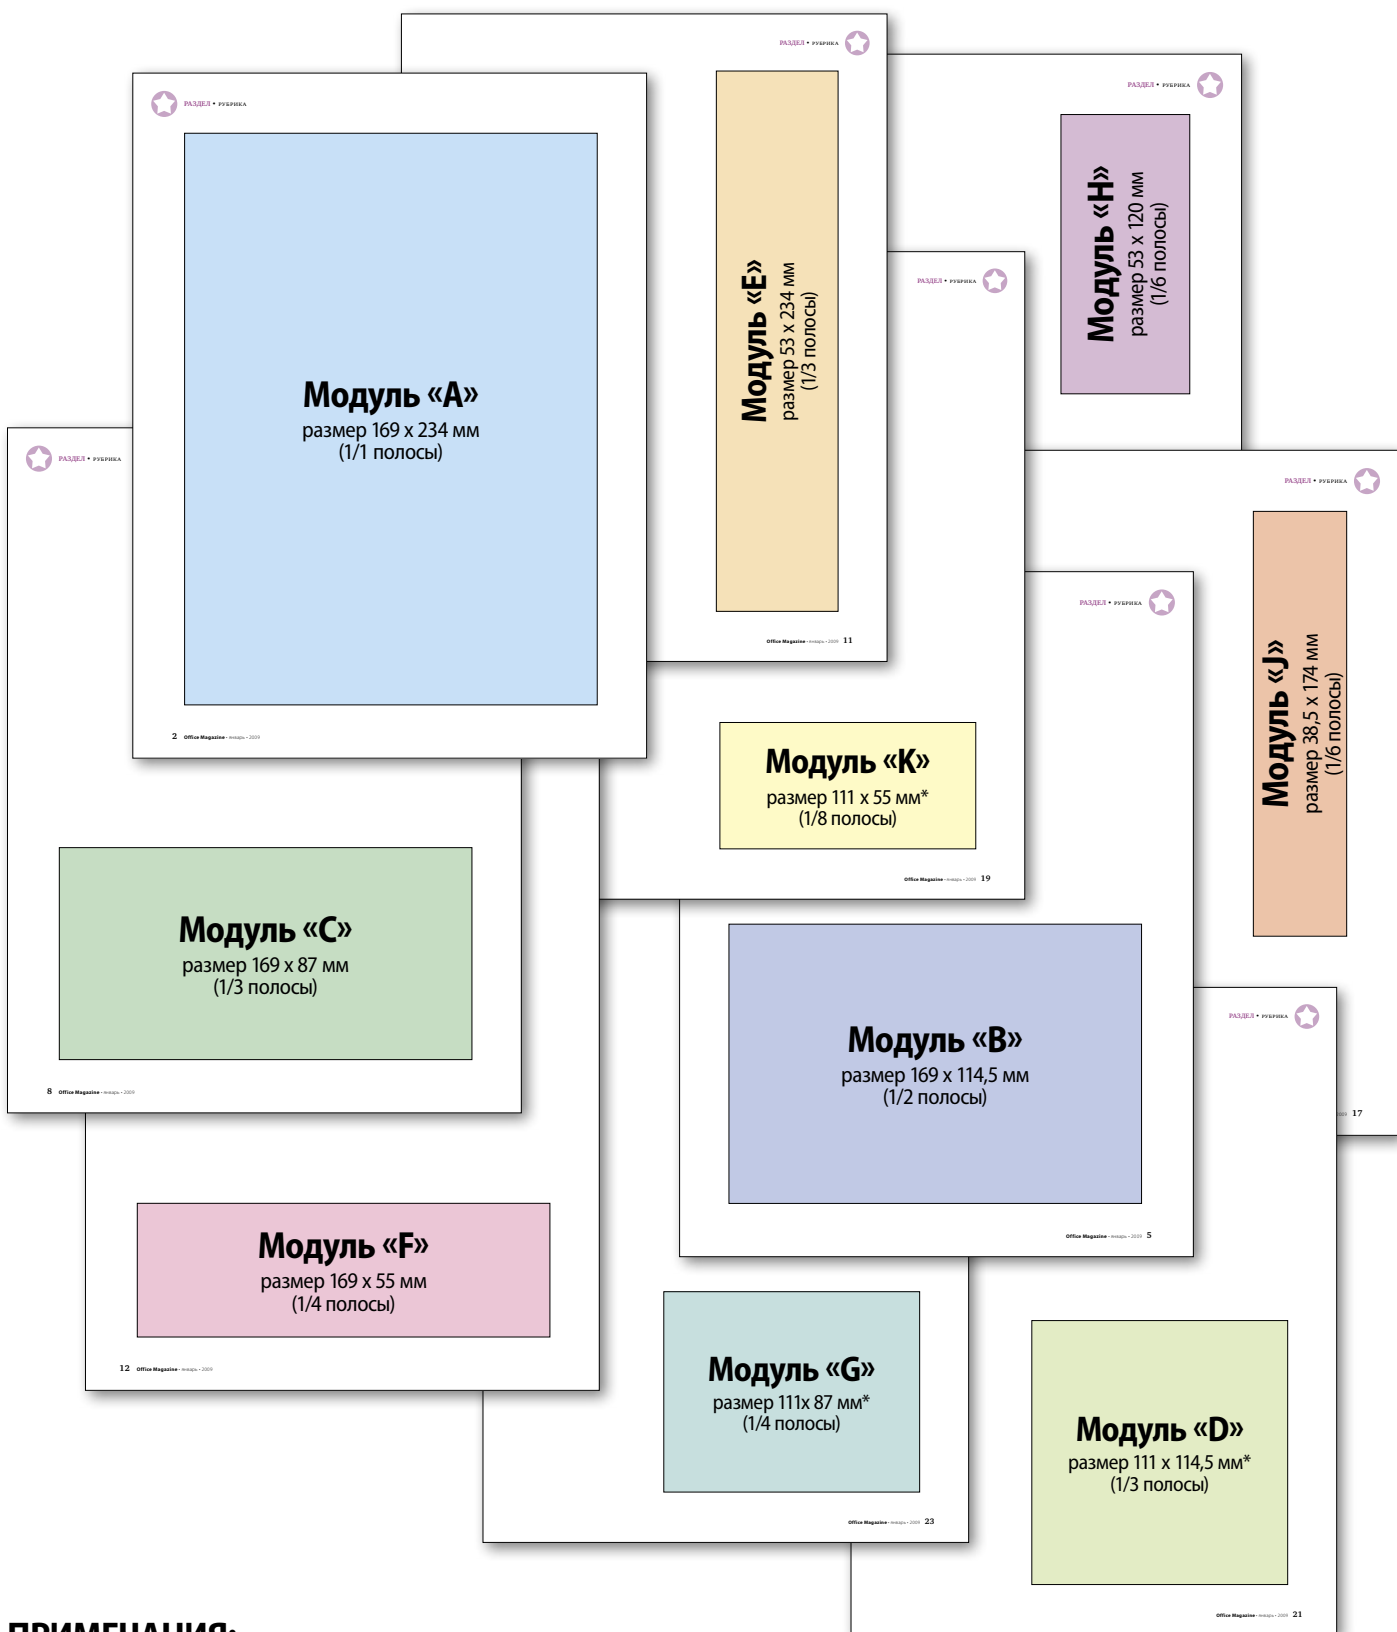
РАЗДЕЛ • РУБРИКА

Модуль «E»
размер 53 x 234 мм
(1/3 полосы)

Office Magazine • январь • 2009 11

РАЗДЕЛ • РУБРИКА

Модуль «H»
размер 53 x 120 мм
(1/6 полосы)

РАЗДЕЛ • РУБРИКА

Модуль «A»
размер 169 x 234 мм
(1/1 полосы)

2 Office Magazine • январь • 2009

РАЗДЕЛ • РУБРИКА

РАЗДЕЛ • РУБРИКА

РАЗДЕЛ • РУБРИКА

Модуль «J»
размер 38,5 x 174 мм
(1/6 полосы)

РАЗДЕЛ • РУБРИКА

Модуль «K»
размер 111 x 55 мм*
(1/8 полосы)

Office Magazine • январь • 2009 19

Модуль «C»
размер 169 x 87 мм
(1/3 полосы)

8 Office Magazine • январь • 2009

Модуль «B»
размер 169 x 114,5 мм
(1/2 полосы)

Office Magazine • январь • 2009 5

РАЗДЕЛ • РУБРИКА

17

Модуль «F»
размер 169 x 55 мм
(1/4 полосы)

12 Office Magazine • январь • 2009

Модуль «G»
размер 111x 87 мм*
(1/4 полосы)

Office Magazine • январь • 2009 23

Модуль «D»
размер 111 x 114,5 мм*
(1/3 полосы)

Office Magazine • январь • 2009 21

ПРИМЕЧАНИЯ: